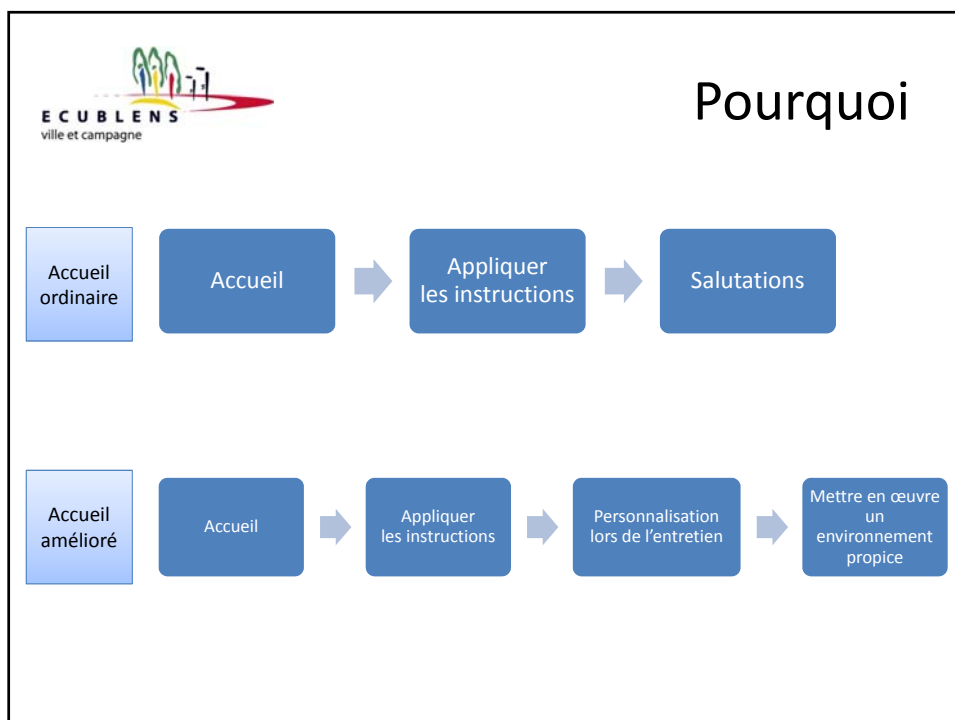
ECUBLENS
ville et campagne

Pourquoi

Accueil ordinaire

Accueil

Appliquer les instructions

Salutations

Accueil amélioré

Accueil

Appliquer les instructions

Personnalisation lors de l'entretien

Mettre en œuvre un environnement propice